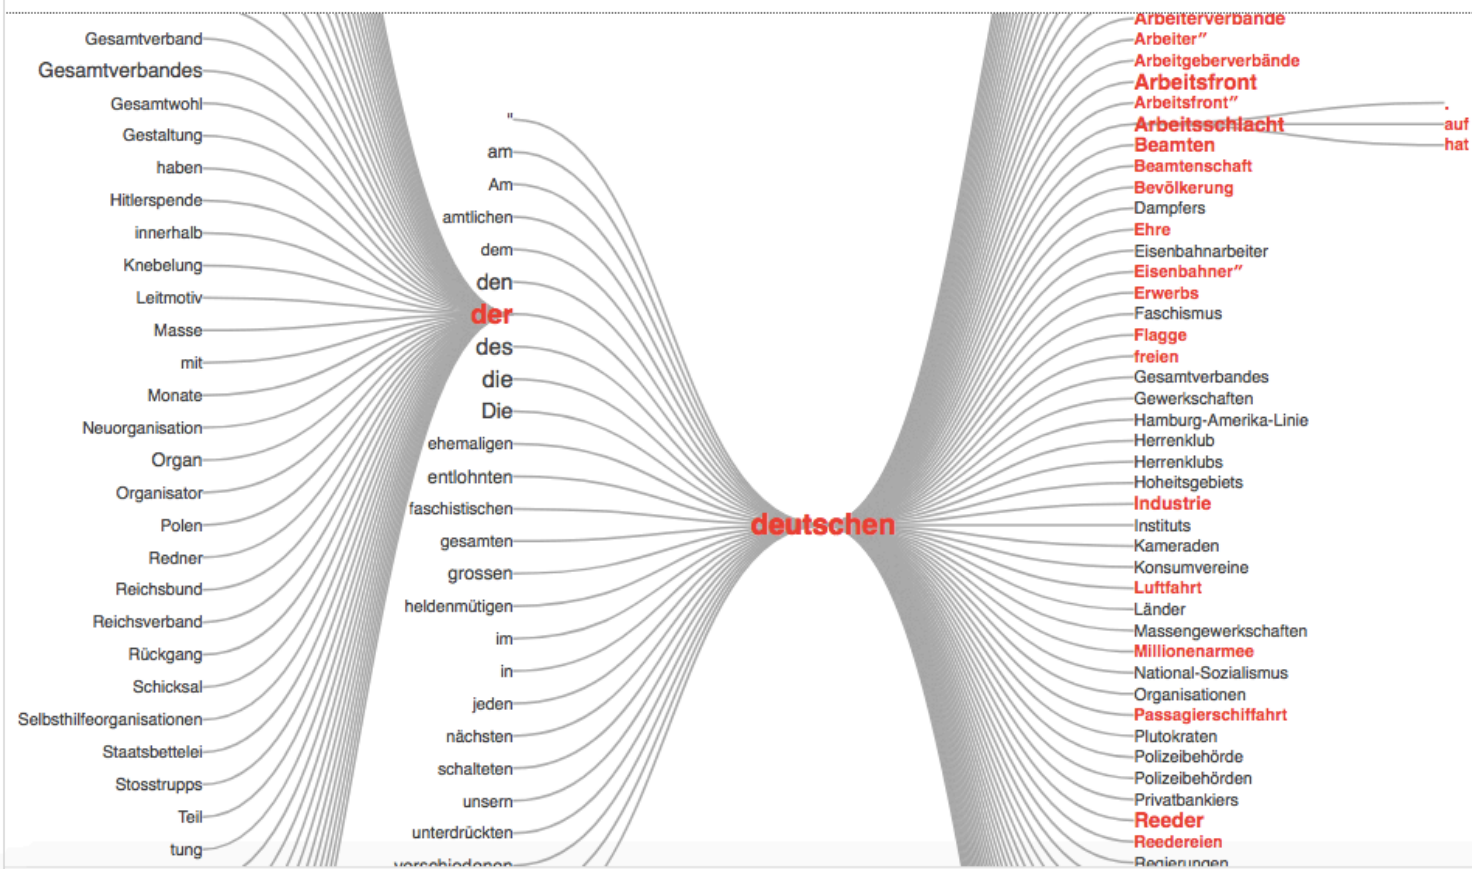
Gesamtverband
Gesamtverbandes
Gesamtwohl
Gestaltung
haben
Hitlerspende
innerhalb
Knebelung
Leitmotiv
Masse
mit
Monate
Neuorganisation
Organ
Organisator
Polen
Redner
Reichsbund
Reichsverband
Rückgang
Schicksal
Selbsthilfeorganisationen
Staatsbettelei
Stosstrupps
Teil
tung

"
am
Am
amtlichen
dem
den
der
des
die
Die
ehemaligen
entlohnten
faschistischen
gesamten
grossen
heldenmütigen
im
in
jeden
nächsten
schalteten
unsern
unterdrückten
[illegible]

deutschen

Arbeiterverbände
Arbeiter"
Arbeitgeberverbände
Arbeitsfront
Arbeitsfront"
Arbeitsschlacht
Beamten
Beamtenschaft
Bevölkerung
Dampfers
Ehre
Eisenbahnarbeiter
Eisenbahner"
Erwerbs
Faschismus
Flagge
freien
Gesamtverbandes
Gewerkschaften
Hamburg-Amerika-Linie
Herrenklub
Herrenklubs
Hoheitsgebiets
Industrie
Instituts
Kameraden
Konsumvereine
Luftfahrt
Länder
Massengewerkschaften
Millionenarmee
National-Sozialismus
Organisationen
Passagierschiffahrt
Plutokraten
Polizeibehörde
Polizeibehörden
Privatbankiers
Reeder
Reedereien
Regierungen

.
auf
hat